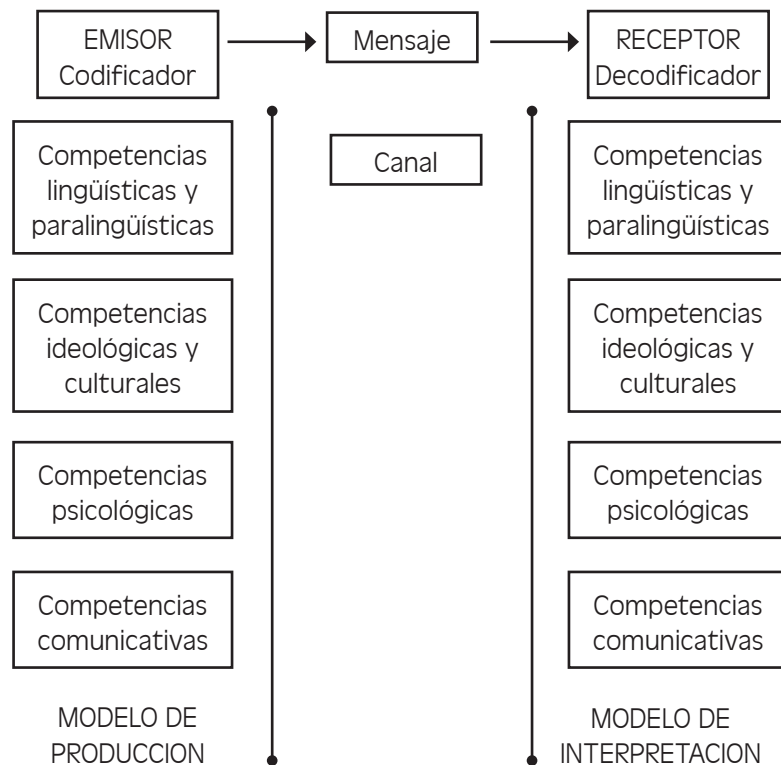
EMISOR
Codificador

Mensaje

RECEPTOR
Decodificador

Competencias lingüísticas y paralingüísticas

Competencias ideológicas y culturales

Competencias psicológicas

Competencias comunicativas

MODELO DE PRODUCCION

Canal

Competencias lingüísticas y paralingüísticas

Competencias ideológicas y culturales

Competencias psicológicas

Competencias comunicativas

MODELO DE INTERPRETACION